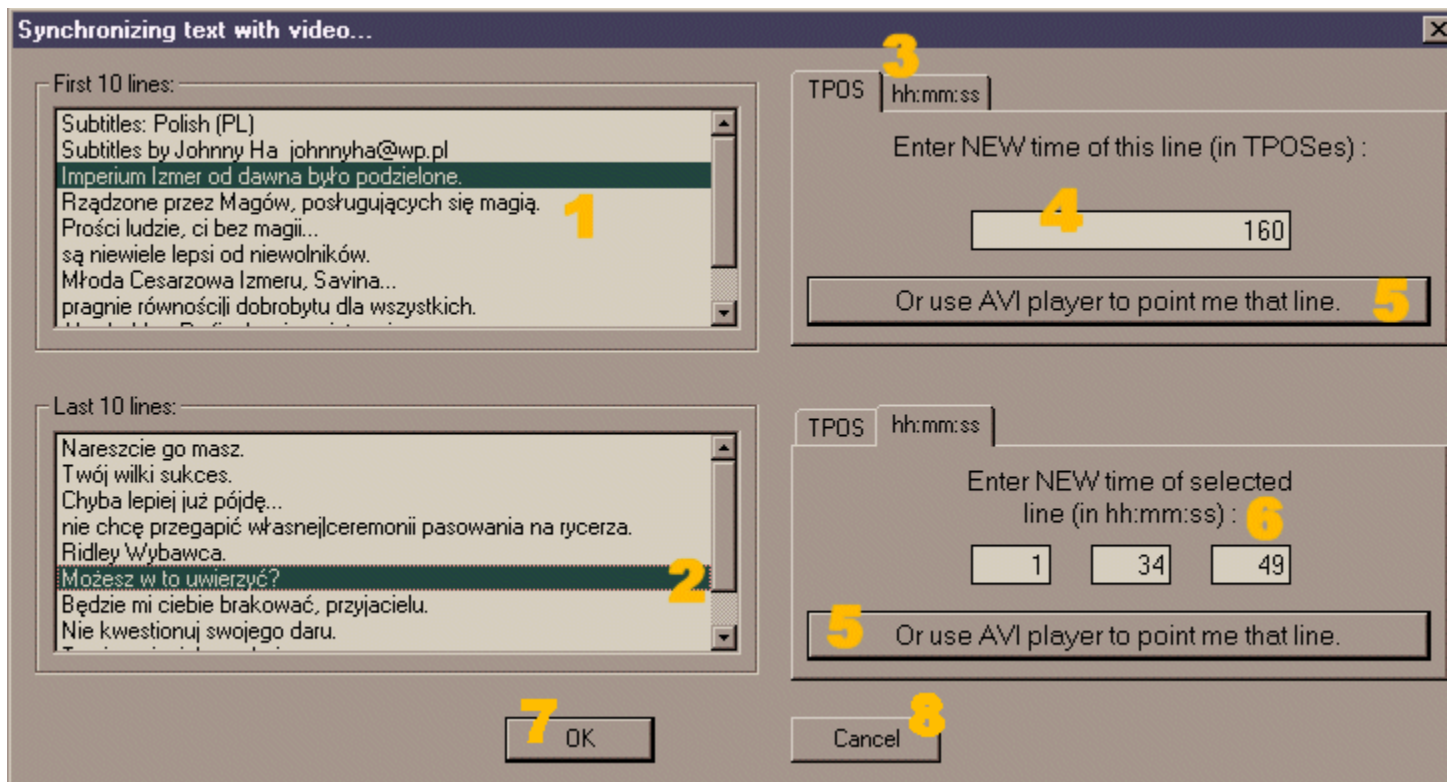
Synchronizing text with video...

First 10 lines:

Subtitles: Polish (PL)
Subtitles by Johnny Ha johnnyha@wp.pl
Imperium Izmer od dawna było podzielone.
Rządzone przez Magów, posługujących się magią.
Prości ludzie, ci bez magii...
są niewiele lepsi od niewolników.
Młoda Cesarzowa Izmeru, Savina...
pragnie równościli dobrobytu dla wszystkich.
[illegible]

1

3

TPOS hh:mm:ss

Enter NEW time of this line (in TPOSes) :

4

160

Or use AVI player to point me that line.

5

Last 10 lines:

Nareszcie go masz.
Twój wilki sukces.
Chyba lepiej już pójdę...
nie chcę przegapić własnejlceremonii pasowania na rycerza.
Ridley Wybawca.
Możesz w to uwierzyć?
Będzie mi ciebie brakować, przyjacielu.
Nie kwestionuj swojego daru.
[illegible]

2

TPOS hh:mm:ss

Enter NEW time of selected line (in hh:mm:ss) :

6

1 34 49

5

Or use AVI player to point me that line.

7

OK

Cancel

8